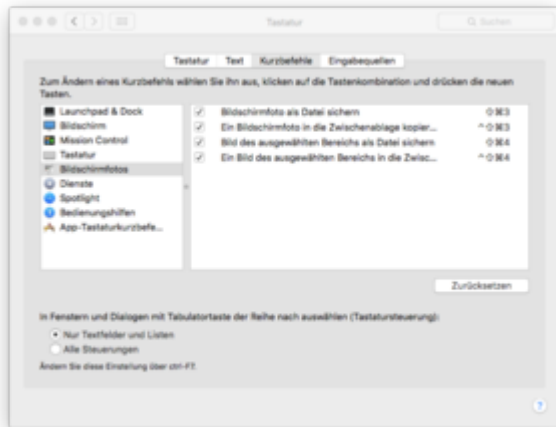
Tastatur

Suchen

Tastatur Text Kurzbefehle Eingabequellen

Zum Ändern eines Kurzbefehls wählen Sie ihn aus, klicken auf die Tastenkombination und drücken die neuen Tasten.

Launchpad & Dock
Bildschirm
Mission Control
Tastatur
Bildschirmfotos
Dienste
Spotlight
Bedienungshilfen
App-Tastaturkurzbefe...

| | | |
|---|---|---|
| ✓ | Bildschirmfoto als Datei sichern | ⇧⌘3 |
| ✓ | Ein Bildschirmfoto in die Zwischenablage kopier... | ^⇧⌘3 |
| ✓ | Bild des ausgewählten Bereichs als Datei sichern | ⇧⌘4 |
| ✓ | Ein Bild des ausgewählten Bereichs in die Zwisc... | ^⇧⌘4 |

Zurücksetzen

In Fenstern und Dialogen mit Tabulatortaste der Reihe nach auswählen (Tastatursteuerung):

Nur Textfelder und Listen
Alle Steuerungen

Ändern Sie diese Einstellung über ctrl-F7.

?